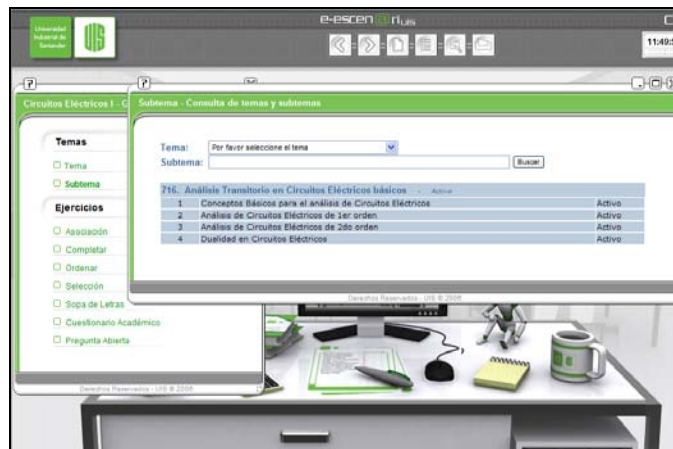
Universidad Industrial de Santander

UIS

e-escen@rio UIS

11:49

?

?

Circuitos Eléctricos I - C

Subtema - Consulta de temas y subtemas

Temas

Tema

Subtema

Ejercicios

Asociación

Completar

Ordenar

Selección

Sopa de Letras

Cuestionario Académico

Pregunta Abierta

Derechos Reservados - UIS © 2006

Tema: Por favor seleccione el tema

Subtema:

Buscar

716. Análisis Transitorio en Circuitos Eléctricos básicos - Activo

| | | |
|---|---|---|
| 1 | Conceptos Básicos para el análisis de Circuitos Eléctricos | Activo |
| 2 | Análisis de Circuitos Eléctricos de 1er orden | Activo |
| 3 | Análisis de Circuitos Eléctricos de 2do orden | Activo |
| 4 | Dualidad en Circuitos Eléctricos | Activo |

Derechos Reservados - UIS © 2006